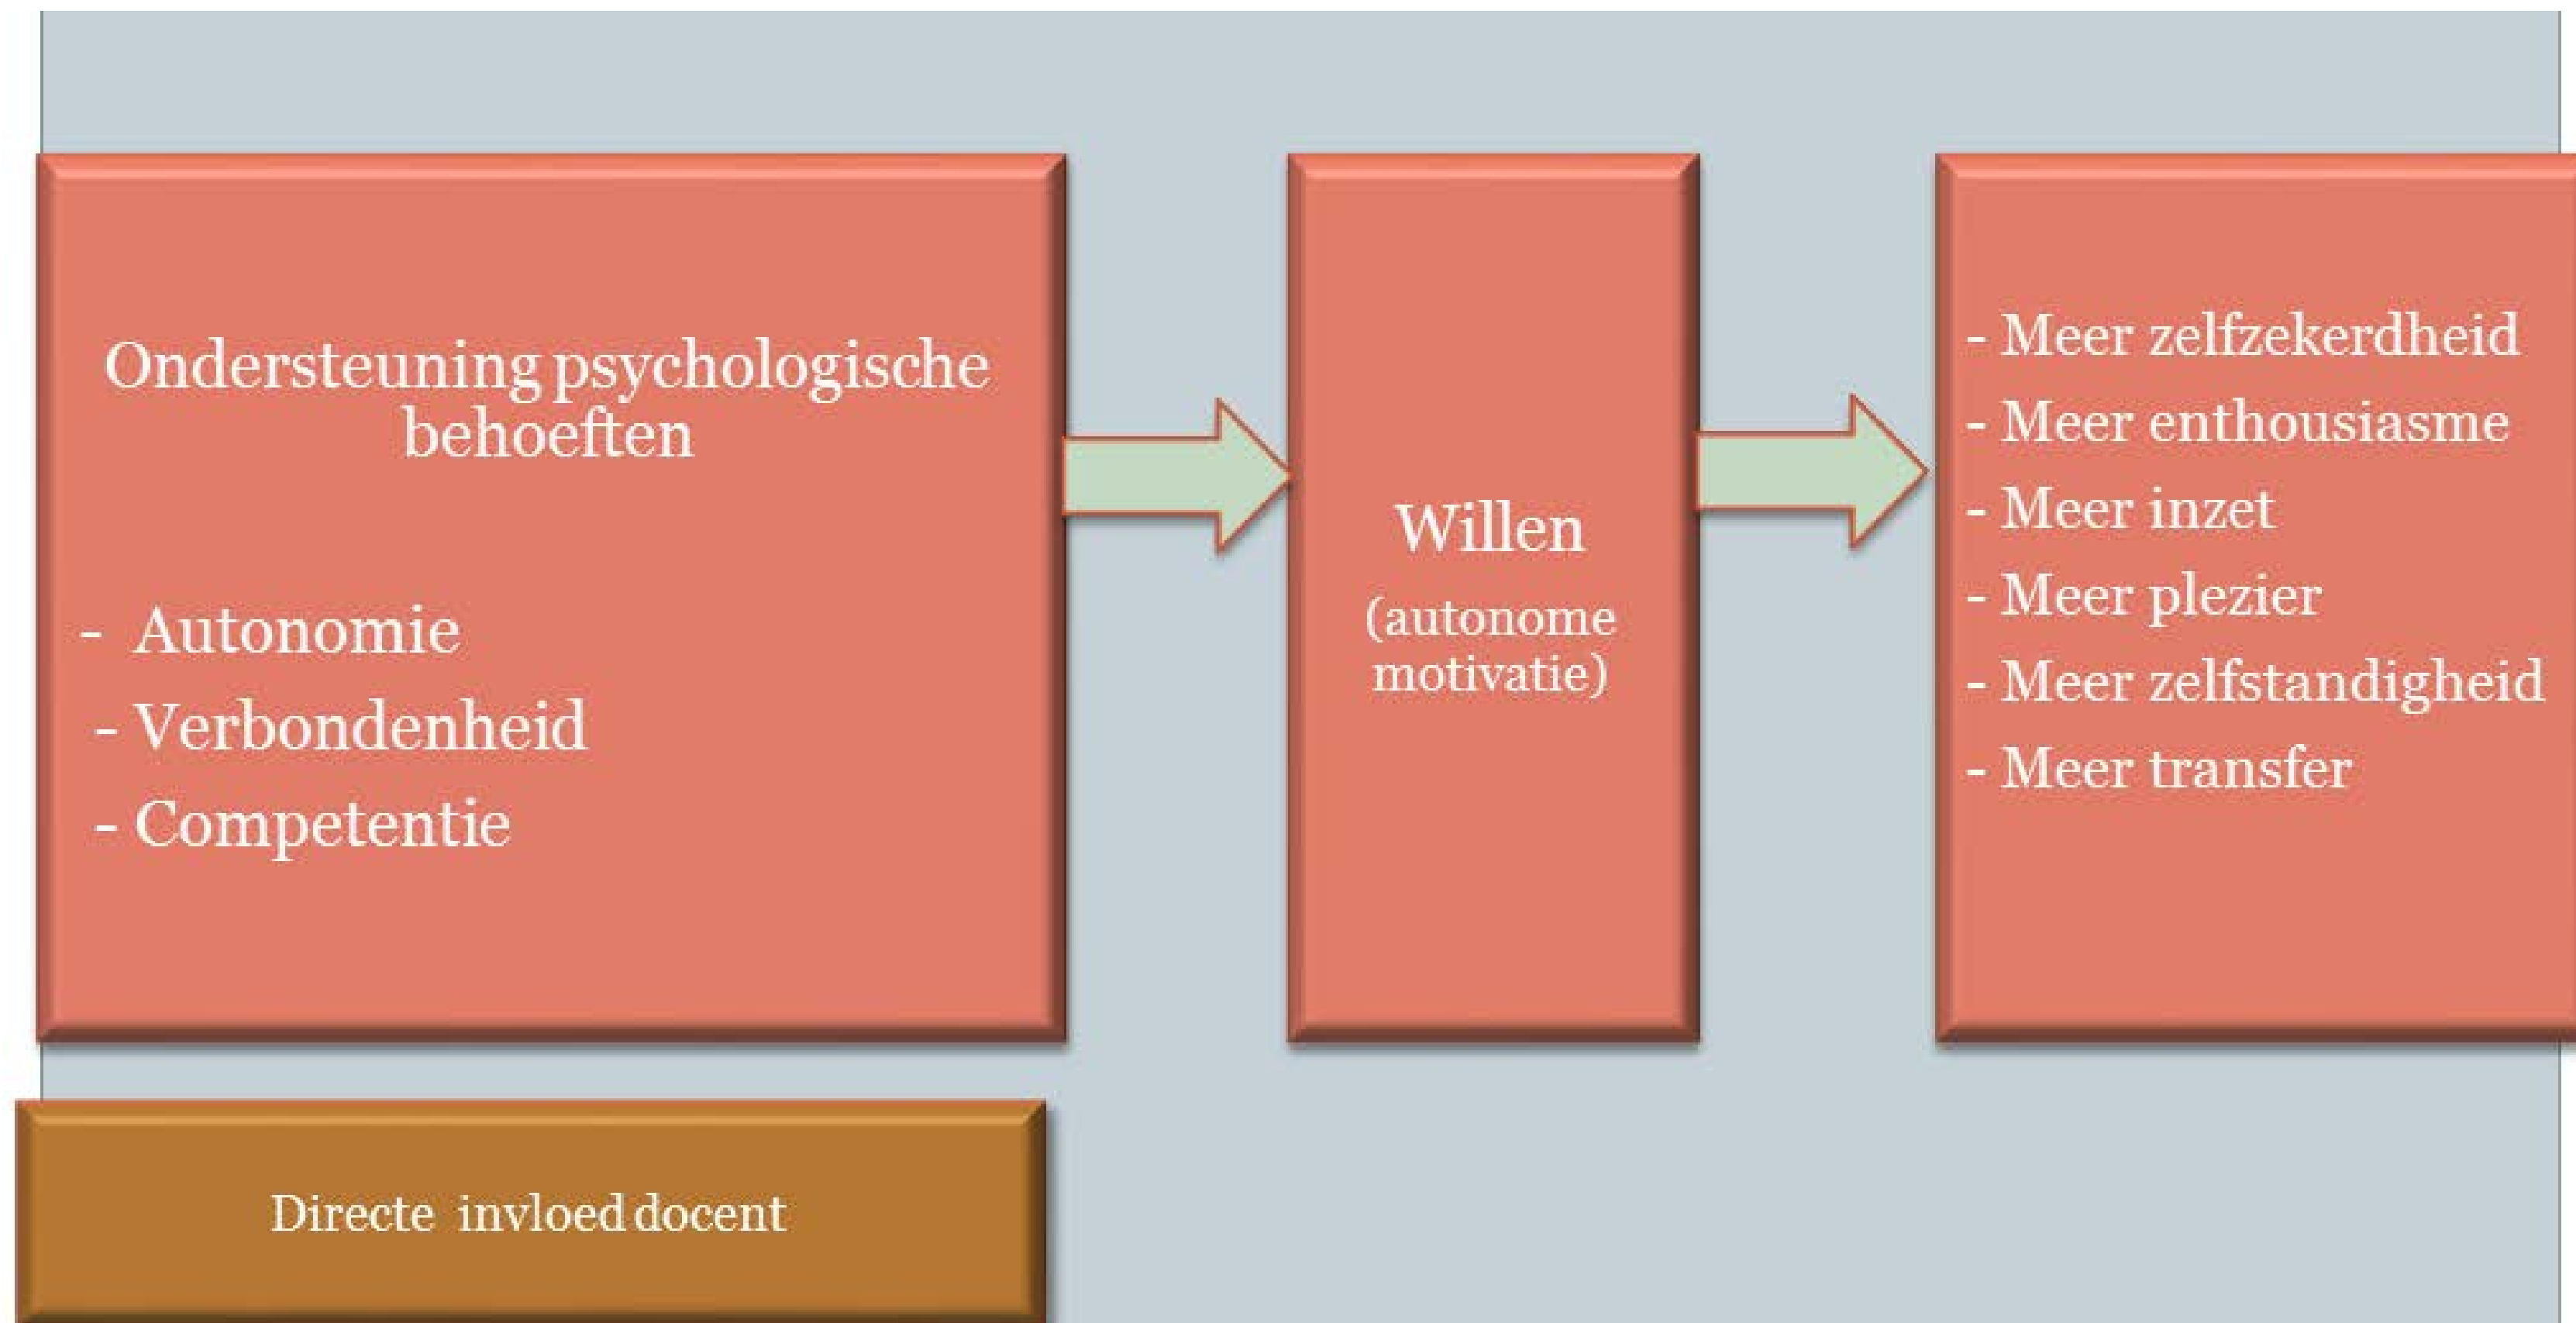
Ondersteuning psychologische behoeften

- Autonomie
- Verbondenheid
- Competentie

Willen
(autonome motivatie)

- Meer zelfzekerdheid
- Meer enthousiasme
- Meer inzet
- Meer plezier
- Meer zelfstandigheid
- Meer transfer

Directe invloed docent